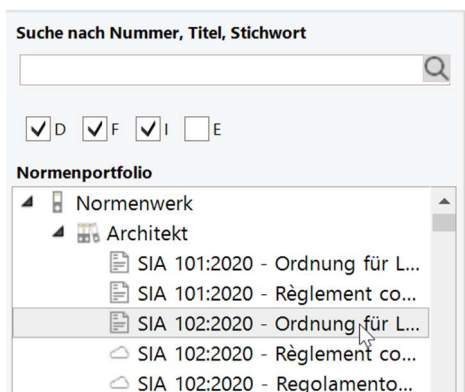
Suche nach Nummer, Titel, Stichwort

D F I E

Normenportfolio

Normenwerk

Architekt

SIA 101:2020 - Ordnung für L...

SIA 101:2020 - Règlement co...

SIA 102:2020 - Ordnung für L...

SIA 102:2020 - Règlement co...

SIA 102:2020 - Regolamento...